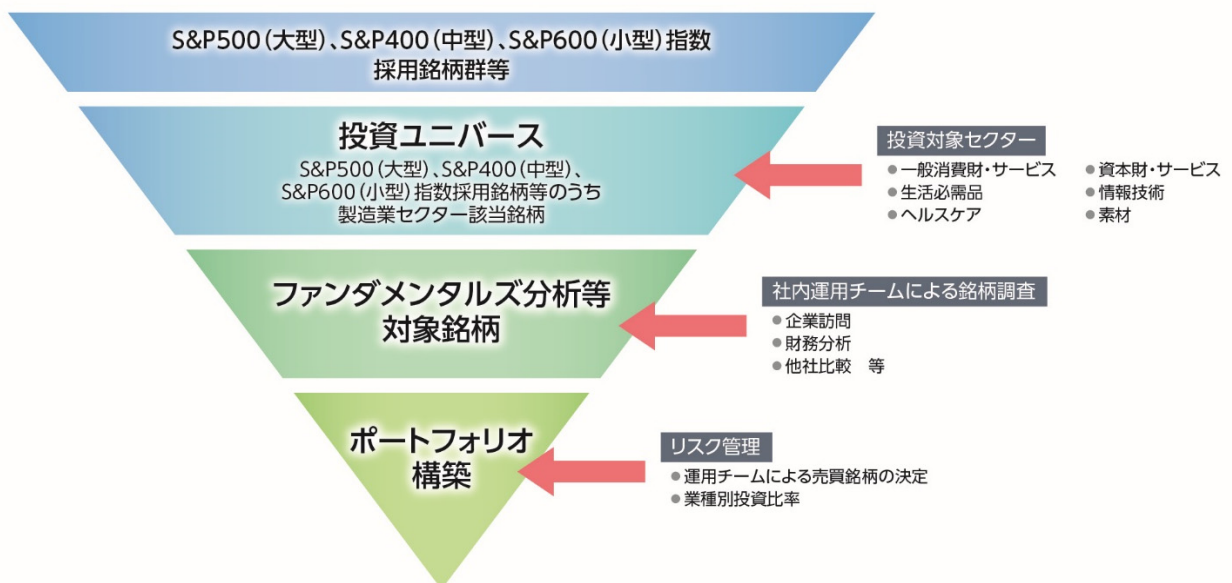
S&P500（大型）、S&P400（中型）、S&P600（小型）指数
採用銘柄群等

投資ユニバース
S&P500（大型）、S&P400（中型）、S&P600（小型）指数採用銘柄等のうち製造業セクター該当銘柄

投資対象セクター
● 一般消費財・サービス
● 生活必需品
● ヘルスケア
● 資本財・サービス
● 情報技術
● 素材

ファンダメンタルズ分析等
対象銘柄

社内運用チームによる銘柄調査
● 企業訪問
● 財務分析
● 他社比較　等

ポートフォリオ
構築

リスク管理
● 運用チームによる売買銘柄の決定
● 業種別投資比率